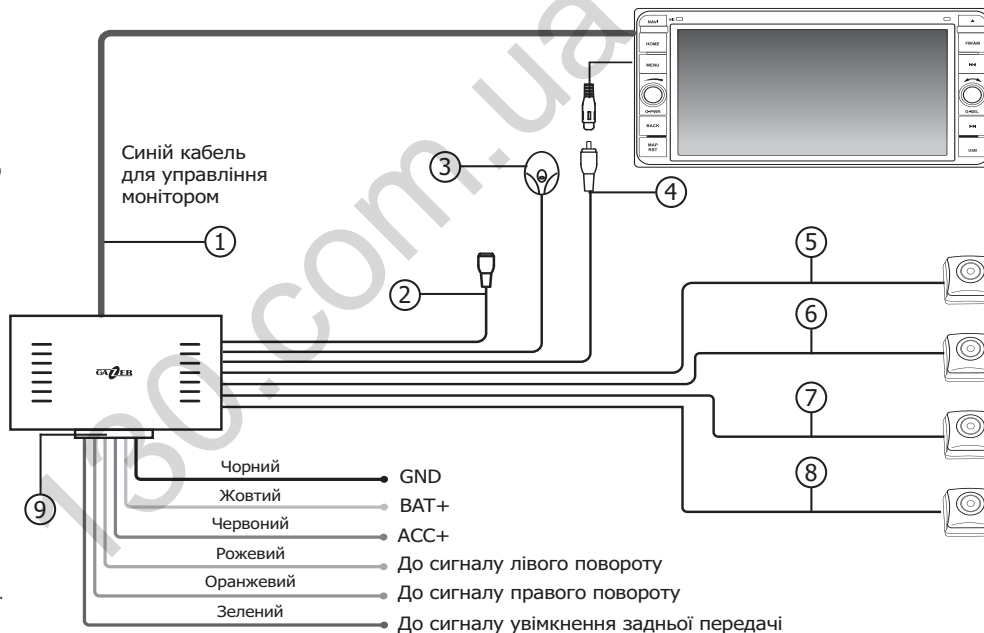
Синій кабель для управління монітором

1

2

3

4

5

6

7

8

9

GAZER

NAVI
HOME
MENU
BACK
MAP
RADIO
USB

Чорний
GND
Жовтий
BAT+
Червоний
ACC+
Рожевий
До сигналу лівого повороту
Оранжевий
До сигналу правого повороту
Зелений
До сигналу увімкнення задньої передачі

180.com.ua